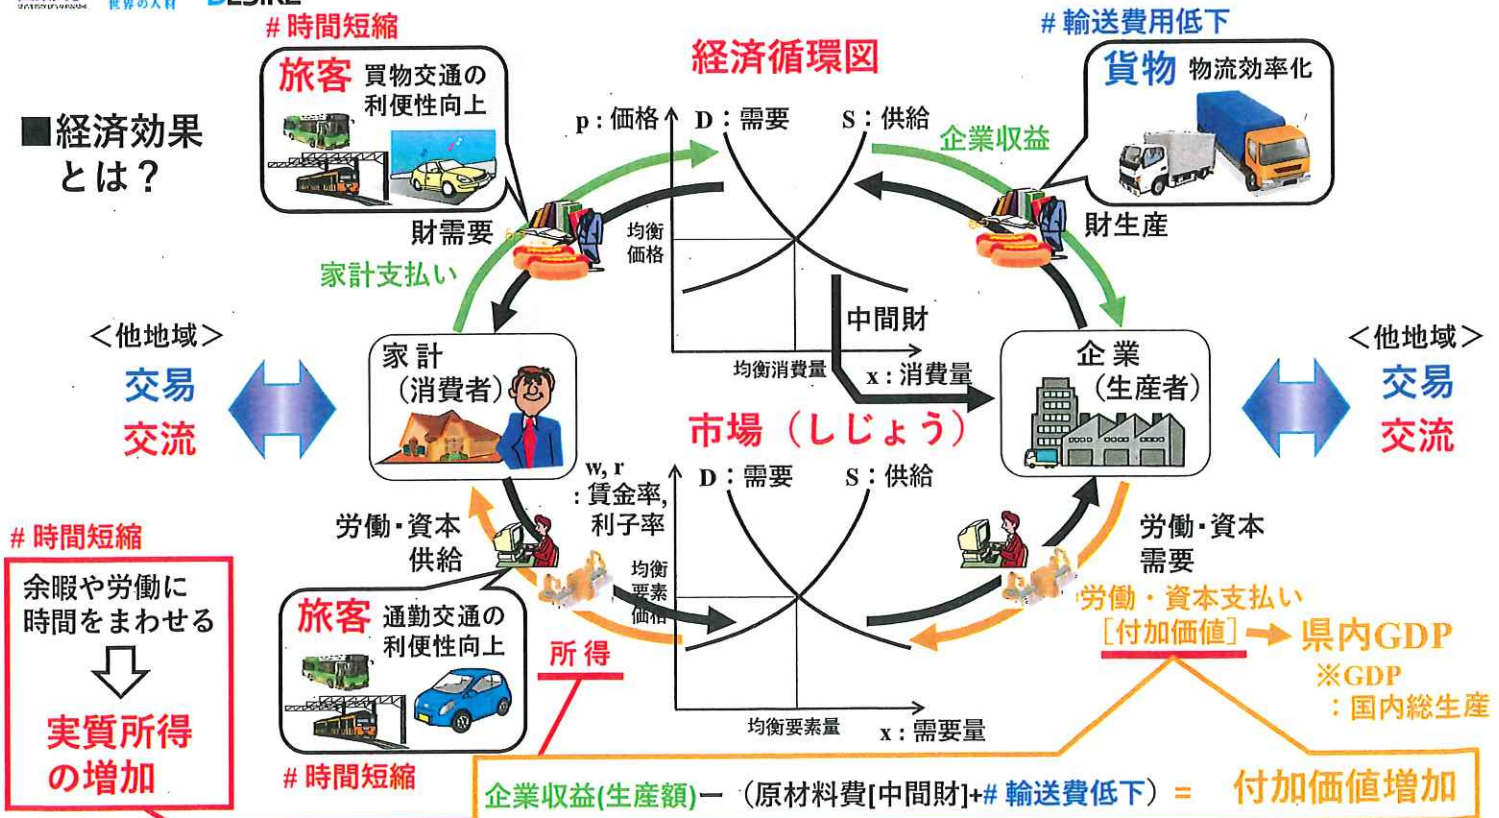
世界の人材 DESIRE

■経済効果とは？

# 時間短縮
旅客 買物交通の利便性向上

経済循環図

# 輸送費用低下
貨物 物流効率化

p：価格 D：需要 S：供給
企業収益
均衡価格
財需要
財生産
家計支払い
中間財

<他地域>
交易
交流

家 計
(消費者)

均衡消費量 x：消費量

企 業
(生産者)

<他地域>
交易
交流

市場（しじょう）

w, r
：賃金率, 利子率
D：需要 S：供給

労働・資本供給
労働・資本需要

# 時間短縮
余暇や労働に時間をまわせる
実質所得の増加

均衡要素価格
労働・資本支払い
[付加価値] 県内GDP
※GDP
：国内総生産

旅客 通勤交通の利便性向上
所 得

均衡要素量 x：需要量

# 時間短縮

企業収益(生産額)ー（原材料費[中間財]+# 輸送費低下）＝ 付加価値増加